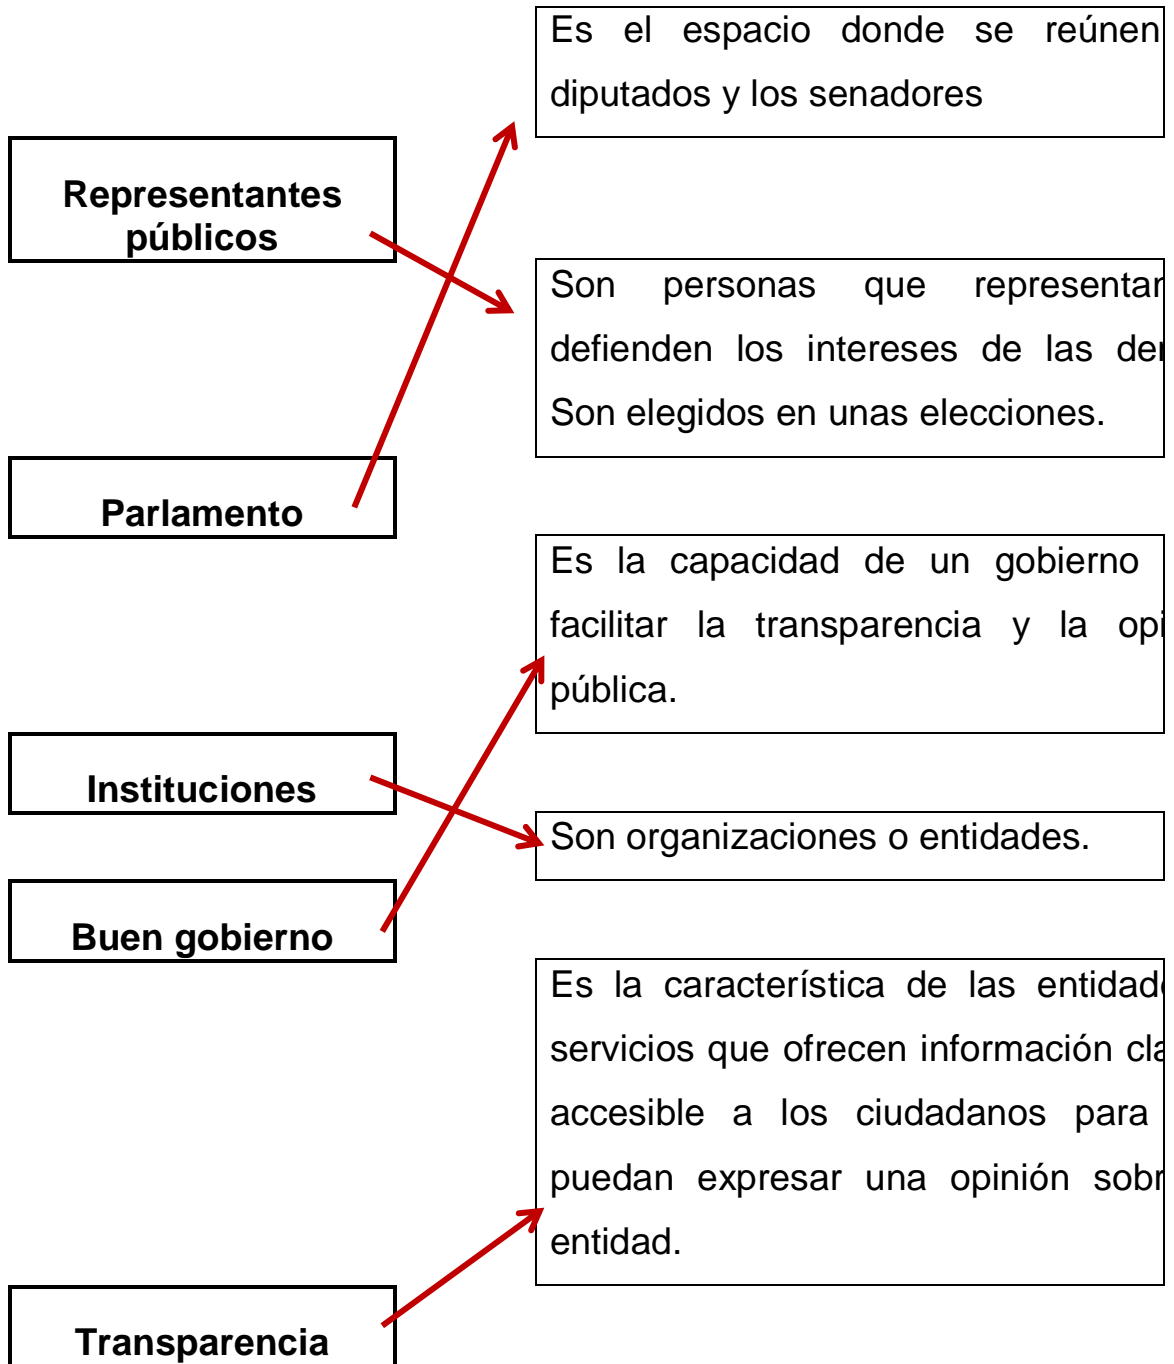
Es el espacio donde se reúnen diputados y los senadores

Representantes públicos

Son personas que representar defienden los intereses de las de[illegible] Son elegidos en unas elecciones.

Parlamento

Es la capacidad de un gobierno facilitar la transparencia y la opi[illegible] pública.

Instituciones

Son organizaciones o entidades.

Buen gobierno

Es la característica de las entidad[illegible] servicios que ofrecen información cla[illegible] accesible a los ciudadanos para puedan expresar una opinión sobr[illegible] entidad.

Transparencia